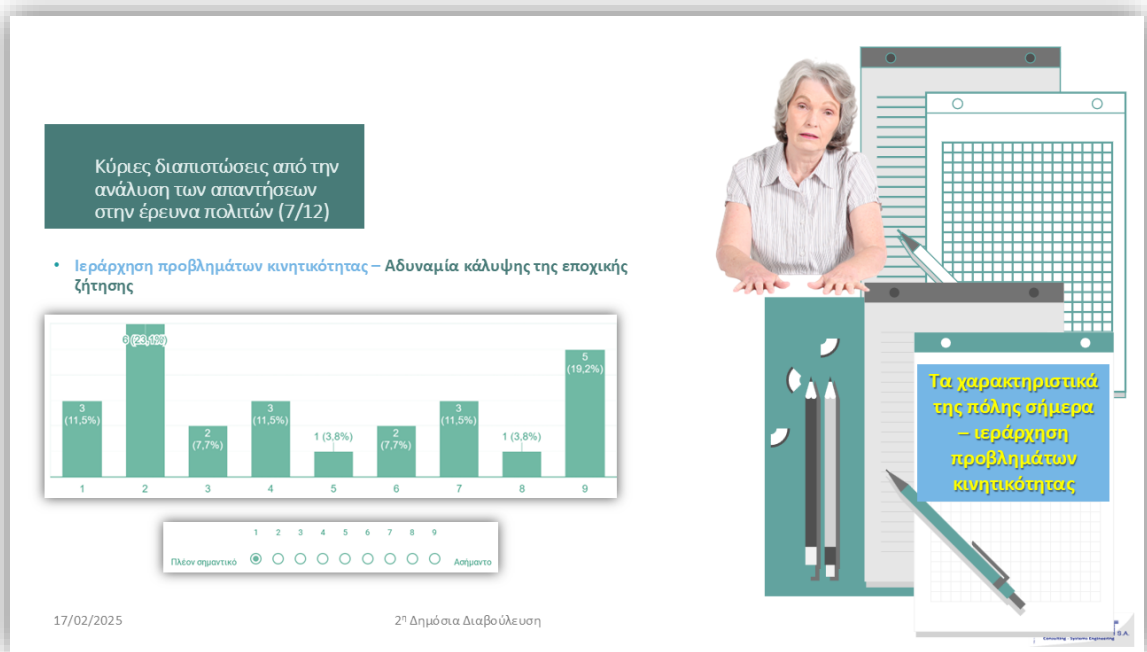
Κύριες διαπιστώσεις από την ανάλυση των απαντήσεων στην έρευνα πολιτών (7/12)

• Ιεράρχηση προβλημάτων κινητικότητας – Αδυναμία κάλυψης της εποχικής ζήτησης

| 1 | 2 | 3 | 4 | 5 | 6 | 7 | 8 | 9 |
|---|---|---|---|---|---|---|---|---|
| 3 (11,5%) | 6 (23,1%) | 2 (7,7%) | 3 (11,5%) | 1 (3,8%) | 2 (7,7%) | 3 (11,5%) | 1 (3,8%) | 5 (19,2%) |

1 2 3 4 5 6 7 8 9
Πλέον σημαντικό Ασήμαντο

Τα χαρακτηριστικά της πόλης σήμερα – ιεράρχηση προβλημάτων κινητικότητας

17/02/2025

2η Δημόσια Διαβούλευση

S.A.
Consulting Systems Engineering